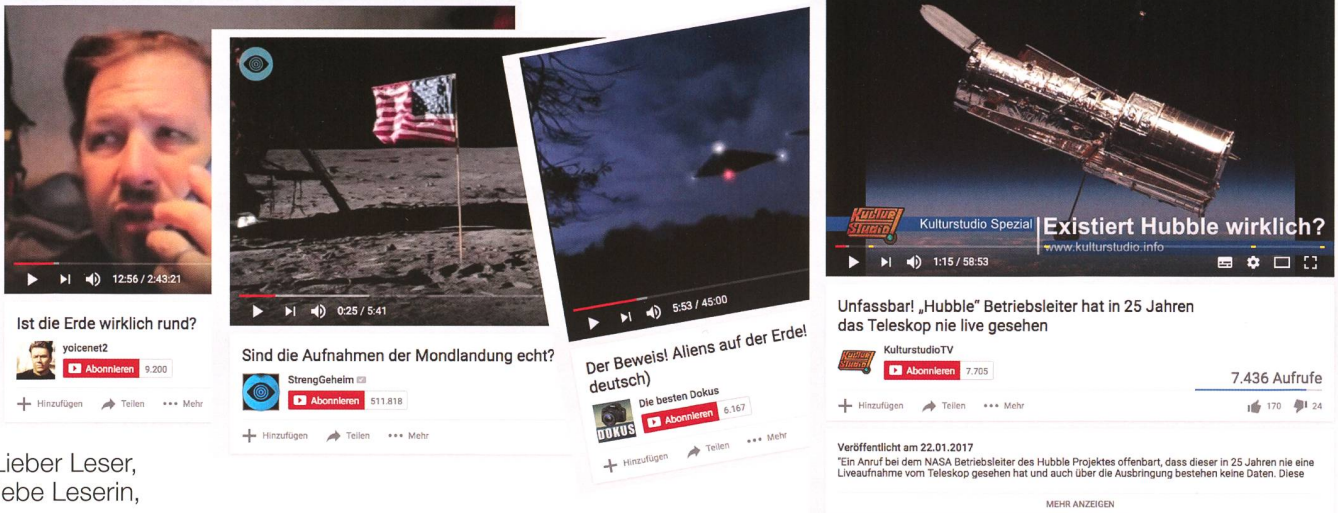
12:56 / 2:43:21

Ist die Erde wirklich rund?

yoicenet2

Abonnieren 9.200

Hinzufügen Teilen ••• Mehr

0:25 / 5:41

Sind die Aufnahmen der Mondlandung echt?

StrengGeheim

Abonnieren 511.818

Hinzufügen Teilen ••• Mehr

5:53 / 45:00

Der Beweis! Aliens auf der Erde! deutsch)

Die besten Dokus

DOKUS

Abonnieren 6.167

Hinzufügen Teilen ••• Mehr

KULTUR STUDIO Kulturstudio Spezial Existiert Hubble wirklich?
www.kulturstudio.info

1:15 / 58:53

Unfassbar! „Hubble" Betriebsleiter hat in 25 Jahren das Teleskop nie live gesehen

KulturstudioTV

Abonnieren 7.705

7.436 Aufrufe

Hinzufügen Teilen ••• Mehr 170 24

Veröffentlicht am 22.01.2017
"Ein Anruf bei dem NASA Betriebsleiter des Hubble Projektes offenbart, dass dieser in 25 Jahren nie eine Liveaufnahme vom Teleskop gesehen hat und auch über die Ausbringung bestehen keine Daten. Diese

MEHR ANZEIGEN

Lieber Leser,
ebe Leserin,